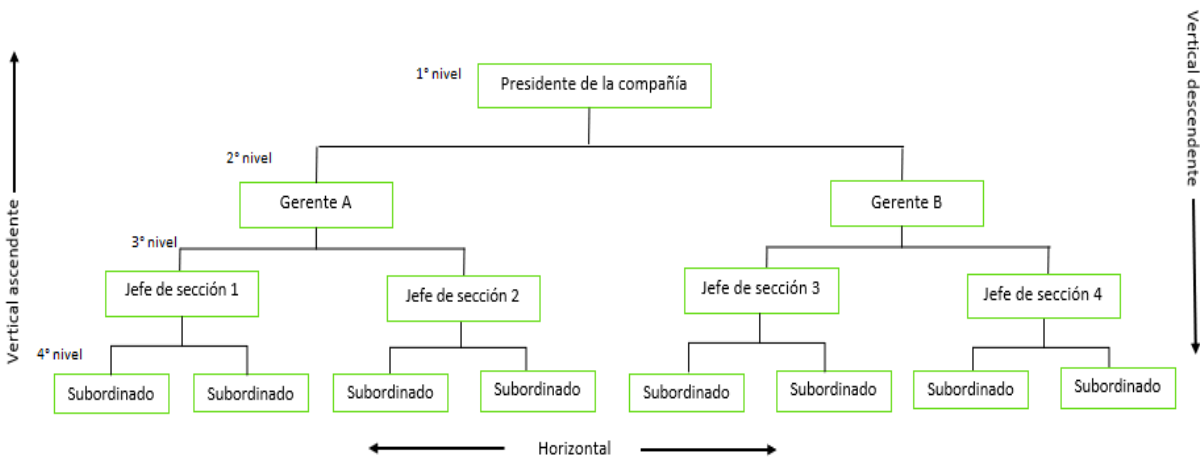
Vertical ascendente

1° nivel
Presidente de la compañía

2° nivel
Gerente A

Gerente B

3° nivel
Jefe de sección 1

Jefe de sección 2

Jefe de sección 3

Jefe de sección 4

4° nivel
Subordinado

Subordinado

Subordinado

Subordinado

Subordinado

Subordinado

Subordinado

Subordinado

Horizontal

Vertical descendente